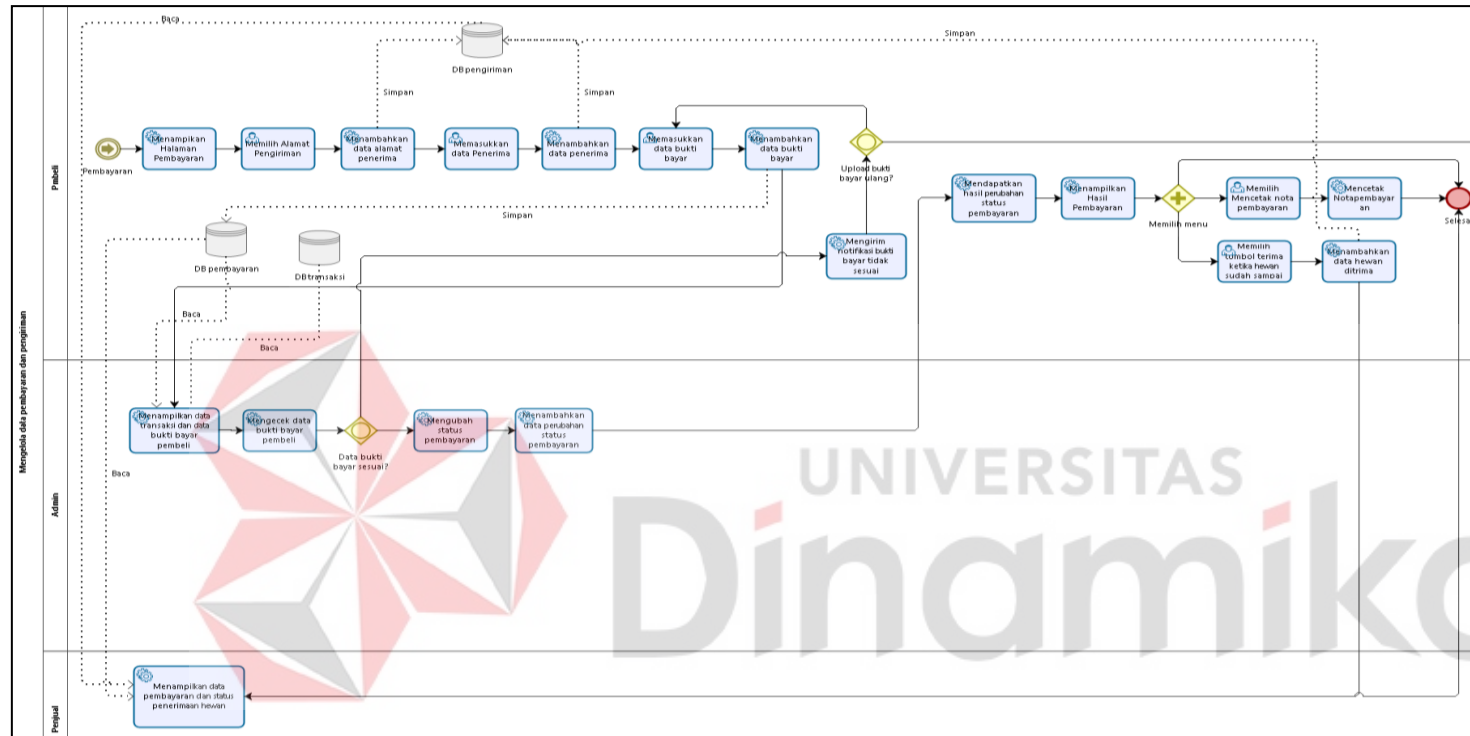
Mengelola data pembayaran dan pengiriman

Pembeli

Baca

DB pengiriman

Simpan

Simpan

Simpan

Pembayaran

Menampikan Halaman Pembayaran

Memilih Alamat Pengiriman

Menambahkan data alamat penerima

Memasukkan data Penerima

Menambahkan data penerima

Memasukkan data bukti bayar

Menambahkan data bukti bayar

Upload bukti bayar ulang?

Simpan

DB pembayaran

DB transaksi

Mengirim notifikasi bukti bayar tidak sesuai

Mendapatkan hasil perubahan status pembayaran

Menampilkan Hasil Pembayaran

Memilih menu

Memilih Mencetak nota pembayaran

Mencetak Notapembayaran

Selesai

Memilih tombol terima ketika hewan sudah sampai

Menambahkan data hewan ditrima

Baca

Baca

Admin

Menampilkan data transaksi dan data bukti bayar pembeli

Mengecek data bukti bayar pembeli

Data bukti bayar sesuai?

Mengubah status pembayaran

Menambahkan data perubahan status pembayaran

Baca

Penjual

Menampilkan data pembayaran dan status penerimaan hewan

UNIVERSITAS

Dinamika